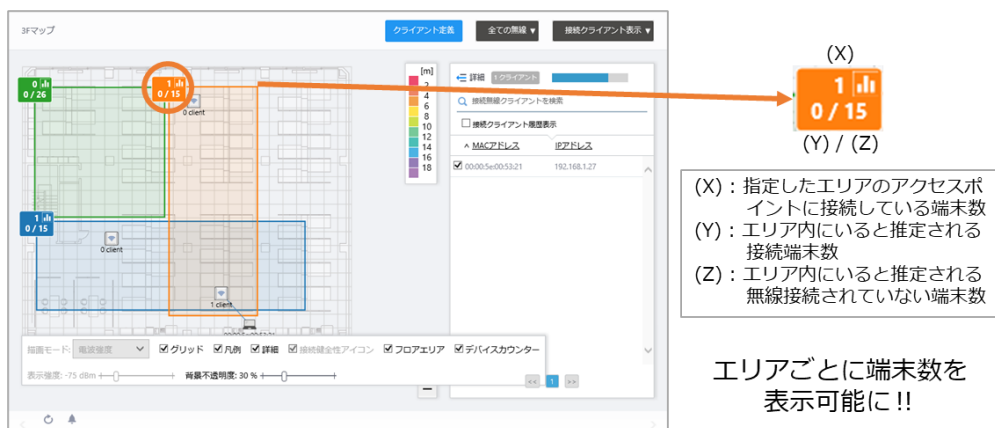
3Fマップ

クライアント定義　全ての無線 ▾　接続クライアント表示 ▾

0 / 26
0
1 / 15
1
0 client
1 / 15
1
0 client
1 client

[m]
2
4
6
8
10
12
14
16
18

詳細　1 クライアント
接続無線クライアントを検索
接続クライアント履歴表示
MACアドレス　IPアドレス
00:00:5e:00:53:21　192.168.1.27

階層モード:　電波強度　グリッド　凡例　詳細　接続健全性アイコン　フロアエリア　デバイスカウンター
表示強度: -75 dBm　背景不透明度: 30 %

<<　1　>>

(X)
1
0 / 15
(Y) / (Z)

(X)：指定したエリアのアクセスポイントに接続している端末数
(Y)：エリア内にいると推定される接続端末数
(Z)：エリア内にいると推定される無線接続されていない端末数

エリアごとに端末数を表示可能に!!